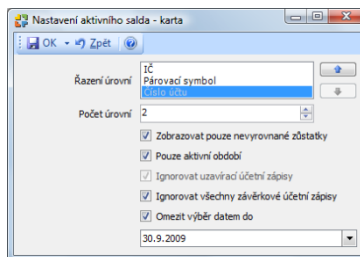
Nastavení aktivního salda - karta

OK Zpět

Řazení úrovní
IČ
Párovací symbol
Číslo účtu

Počet úrovní 2

Zobrazovat pouze nevyrovnané zůstatky
Pouze aktivní období
Ignorovat uzavírací účetní zápisy
Ignorovat všechny závěrkové účetní zápisy
Omezit výběr datem do
30.9.2009